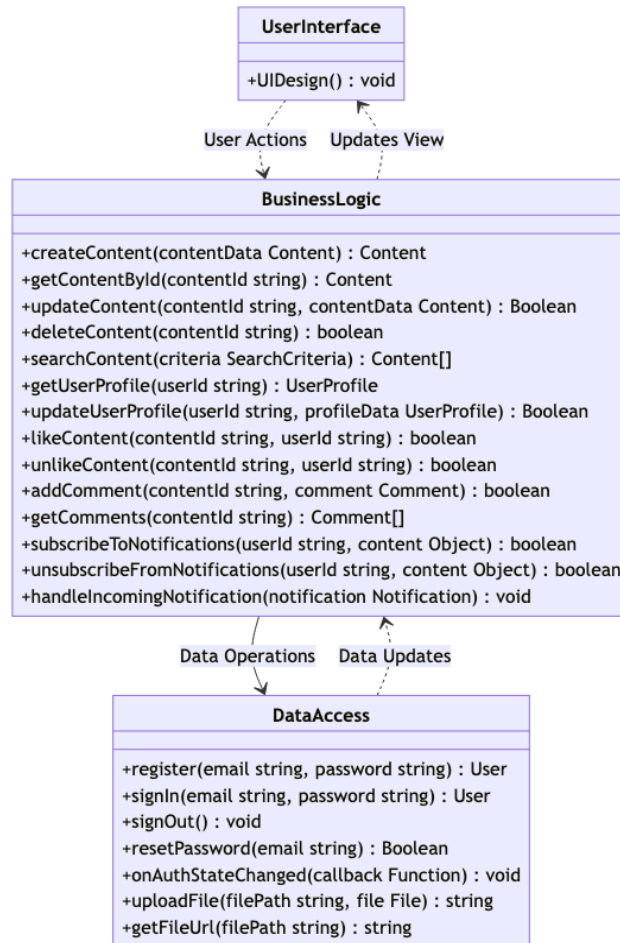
UserInterface

+UIDesign() : void

User Actions

Updates View

BusinessLogic

+createContent(contentData Content) : Content
+getContentById(contentId string) : Content
+updateContent(contentId string, contentData Content) : Boolean
+deleteContent(contentId string) : boolean
+searchContent(criteria SearchCriteria) : Content[]
+getUserProfile(userId string) : UserProfile
+updateUserProfile(userId string, profileData UserProfile) : Boolean
+likeContent(contentId string, userId string) : boolean
+unlikeContent(contentId string, userId string) : boolean
+addComment(contentId string, comment Comment) : boolean
+getComments(contentId string) : Comment[]
+subscribeToNotifications(userId string, content Object) : boolean
+unsubscribeFromNotifications(userId string, content Object) : boolean
+handleIncomingNotification(notification Notification) : void

Data Operations

Data Updates

DataAccess

+register(email string, password string) : User
+signIn(email string, password string) : User
+signOut() : void
+resetPassword(email string) : Boolean
+onAuthStateChanged(callback Function) : void
+uploadFile(filePath string, file File) : string
+getFileUrl(filePath string) : string